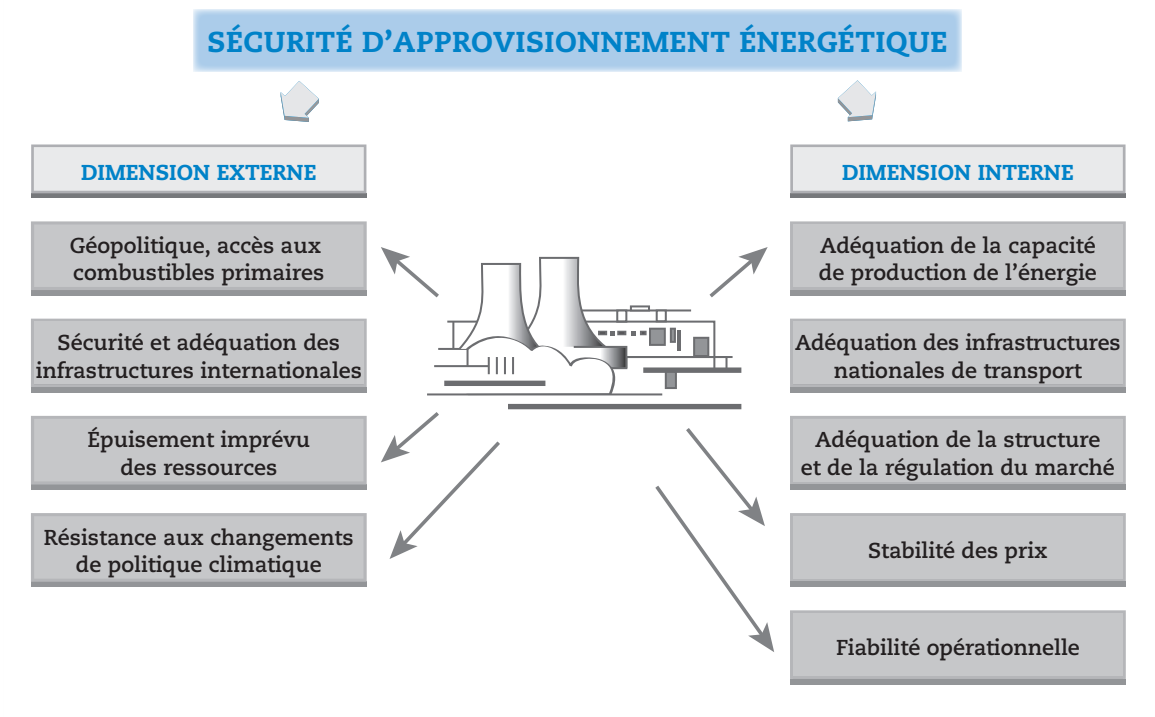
SÉCURITÉ D’APPROVISIONNEMENT ÉNERGÉTIQUE

DIMENSION EXTERNE

Géopolitique, accès aux combustibles primaires

Sécurité et adéquation des infrastructures internationales

Épuisement imprévu des ressources

Résistance aux changements de politique climatique

DIMENSION INTERNE

Adéquation de la capacité de production de l’énergie

Adéquation des infrastructures nationales de transport

Adéquation de la structure et de la régulation du marché

Stabilité des prix

Fiabilité opérationnelle